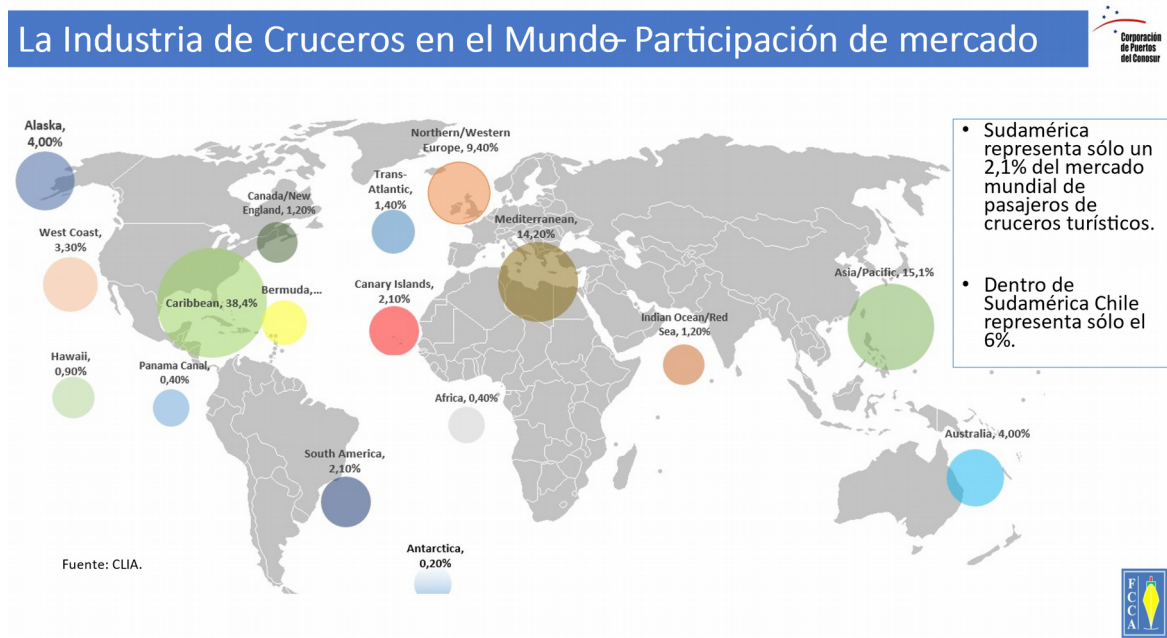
La Industria de Cruceros en el Mundo- Participación de mercado

Corporación de Puertos del Conosur

Alaska, 4,00%

Northern/Western Europe, 9,40%

Trans-Atlantic, 1,40%

Canada/New England, 1,20%

West Coast, 3,30%

Mediterranean, 14,20%

Caribbean, 38,4%

Bermuda,...

Canary Islands, 2,10%

Asia/Pacific, 15,1%

Indian Ocean/Red Sea, 1,20%

Hawaii, 0,90%

Panama Canal, 0,40%

Africa, 0,40%

Australia, 4,00%

South America, 2,10%

Antarctica, 0,20%

Fuente: CLIA.

• Sudamérica representa sólo un 2,1% del mercado mundial de pasajeros de cruceros turísticos.

• Dentro de Sudamérica Chile representa sólo el 6%.

FCCA